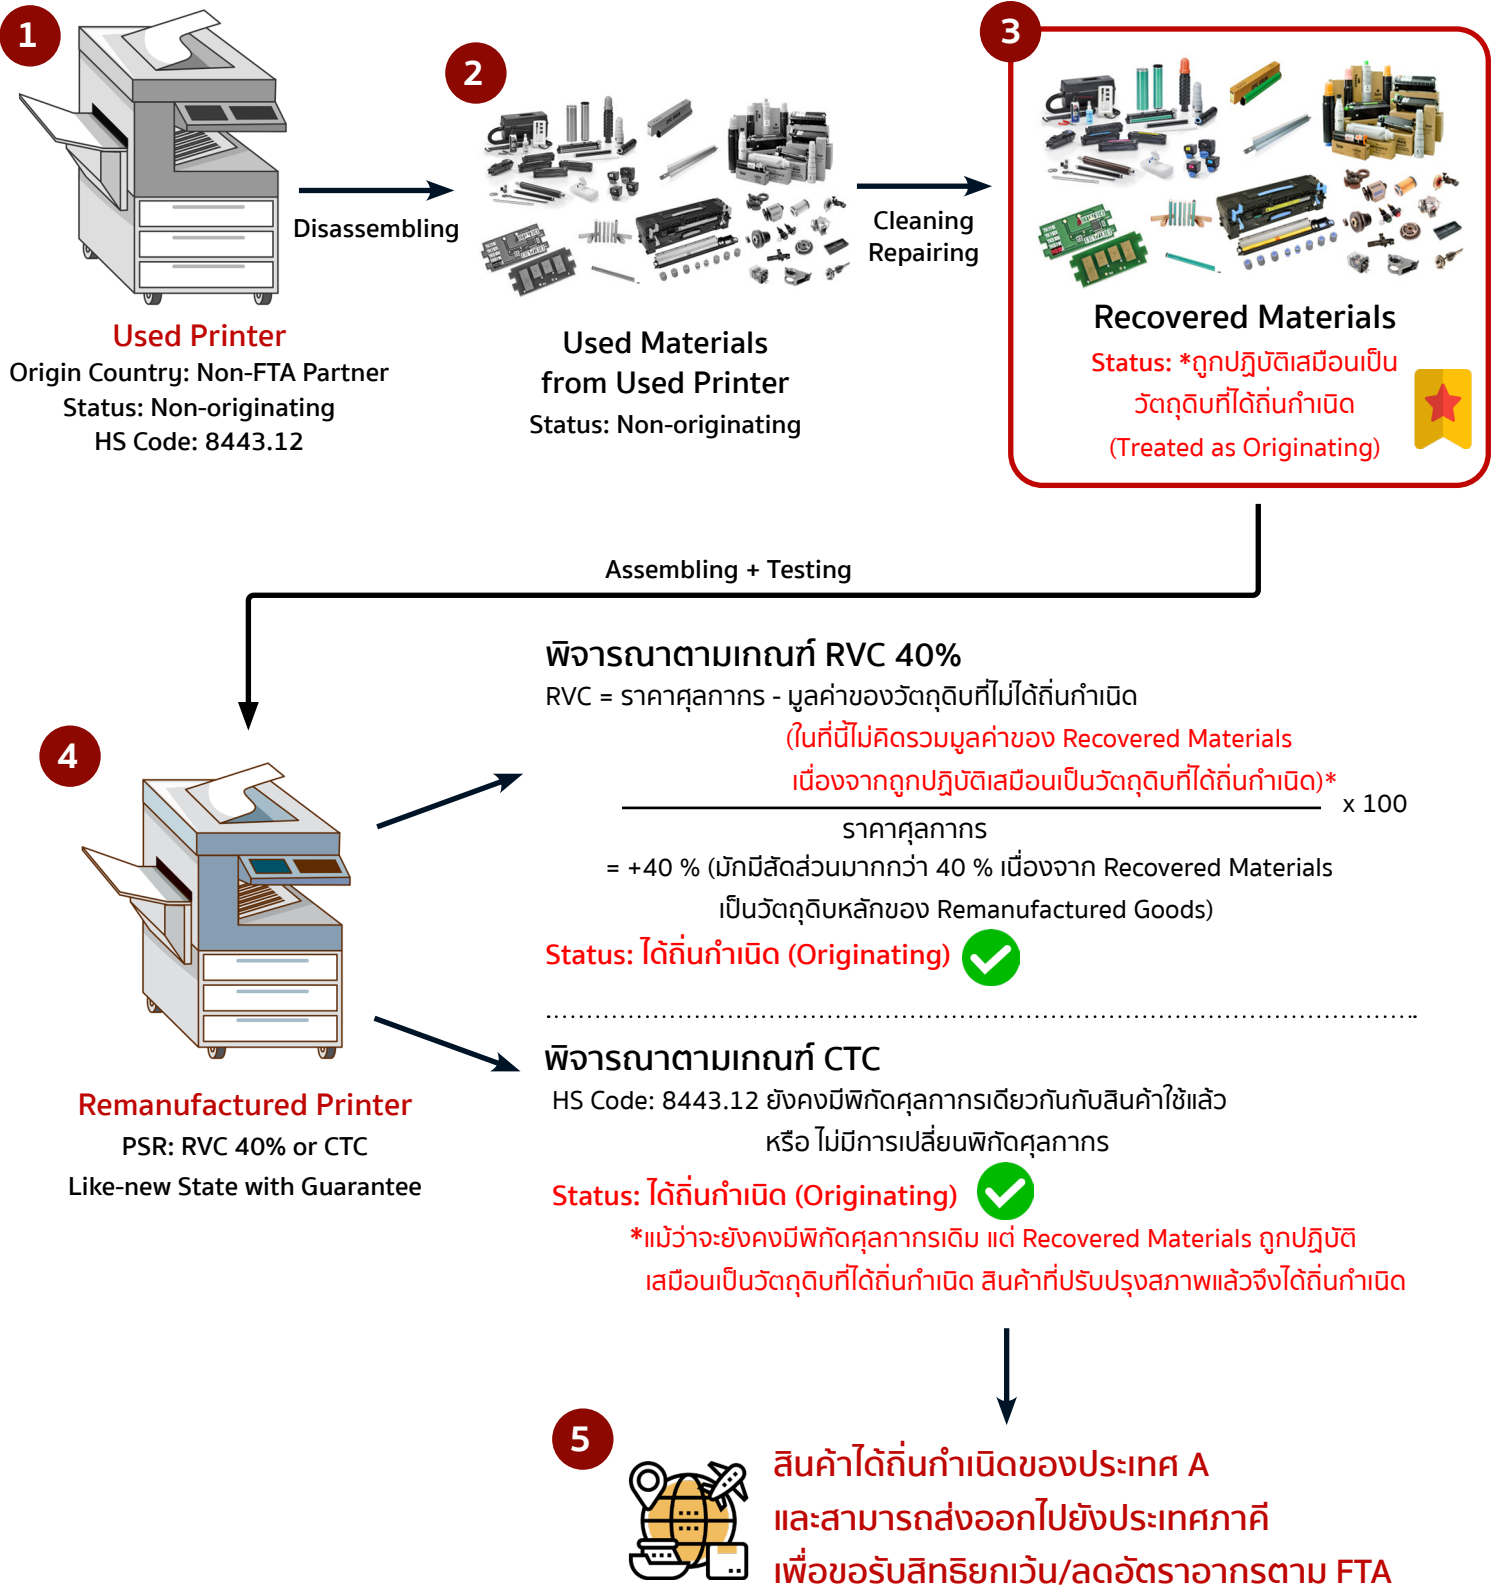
1

Used Printer
Origin Country: Non-FTA Partner
Status: Non-originating
HS Code: 8443.12

Disassembling

2

Used Materials from Used Printer
Status: Non-originating

Cleaning
Repairing

3

Recovered Materials
Status: *ถูกปฏิบัติเสมือนเป็นวัตถุดิบที่ได้ถิ่นกำเนิด
(Treated as Originating)

Assembling + Testing

4

Remanufactured Printer
PSR: RVC 40% or CTC
Like-new State with Guarantee

พิจารณาตามเกณฑ์ RVC 40%
RVC = ราคาศุลกากร - มูลค่าของวัตถุดิบที่ไม่ได้ถิ่นกำเนิด
(ในที่นี้ไม่คิดรวมมูลค่าของ Recovered Materials
เนื่องจากถูกปฏิบัติเสมือนเป็นวัตถุดิบที่ได้ถิ่นกำเนิด)*
x 100
ราคาศุลกากร
= +40 % (มักมีสัดส่วนมากกว่า 40 % เนื่องจาก Recovered Materials
เป็นวัตถุดิบหลักของ Remanufactured Goods)
Status: ได้ถิ่นกำเนิด (Originating)

พิจารณาตามเกณฑ์ CTC
HS Code: 8443.12 ยังคงมีพิกัดศุลกากรเดียวกันกับสินค้าใช้แล้ว
หรือ ไม่มีการเปลี่ยนพิกัดศุลกากร
Status: ได้ถิ่นกำเนิด (Originating)
*แม้ว่าจะยังคงมีพิกัดศุลกากรเดิม แต่ Recovered Materials ถูกปฏิบัติ
เสมือนเป็นวัตถุดิบที่ได้ถิ่นกำเนิด สินค้าที่ปรับปรุงสภาพแล้วจึงได้ถิ่นกำเนิด

5

สินค้าได้ถิ่นกำเนิดของประเทศ A
และสามารถส่งออกไปยังประเทศภาคี
เพื่อขอรับสิทธิยกเว้น/ลดอัตราอากรตาม FTA